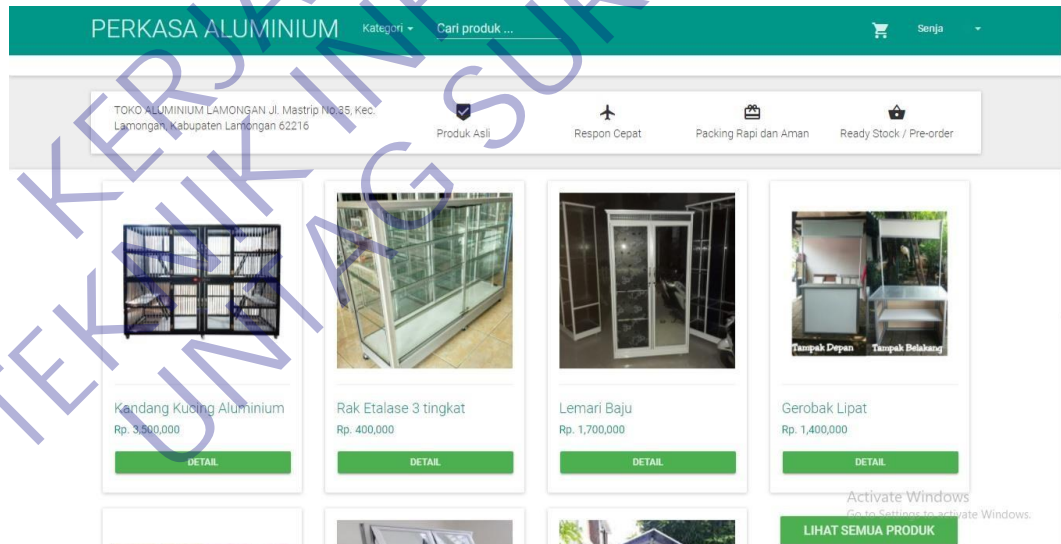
PERKASA ALUMINIUM Kategori ▾ Cari produk ... Senja ▾

TOKO ALUMINIUM LAMONGAN Jl. Mastrip No.35, Kec. Lamongan, Kabupaten Lamongan 62216

Produk Asli

Respon Cepat

Packing Rapi dan Aman

Ready Stock / Pre-order

Kandang Kucing Aluminium
Rp. 3,500,000
DETAIL

Rak Etalase 3 tingkat
Rp. 400,000
DETAIL

Lemari Baju
Rp. 1,700,000
DETAIL

Tampak Depan Tampak Belakang
Gerobak Lipat
Rp. 1,400,000
DETAIL

Activate Windows
Go to Settings to activate Windows.

LIHAT SEMUA PRODUK

KERJA TEKNIK INF UNTAG SUR